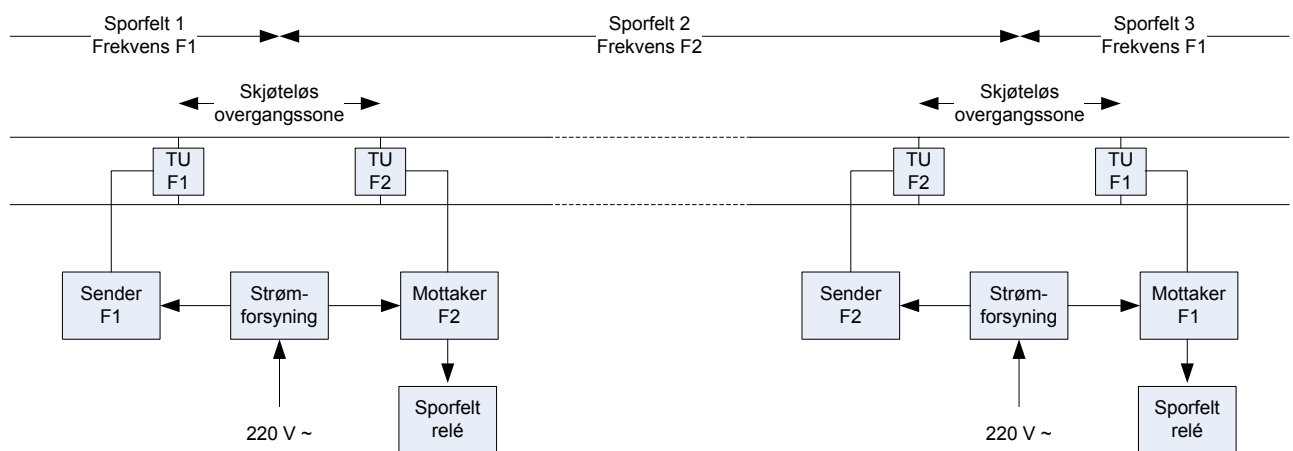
Sporfelt 1
Frekvens F1

Sporfelt 2
Frekvens F2

Sporfelt 3
Frekvens F1

Skjøteløs overgangssone

Skjøteløs overgangssone

TU F1

TU F2

TU F2

TU F1

Sender F1

Strømforsyning

Mottaker F2

Sender F2

Strømforsyning

Mottaker F1

Sporfelt relé

Sporfelt relé

220 V ~

220 V ~